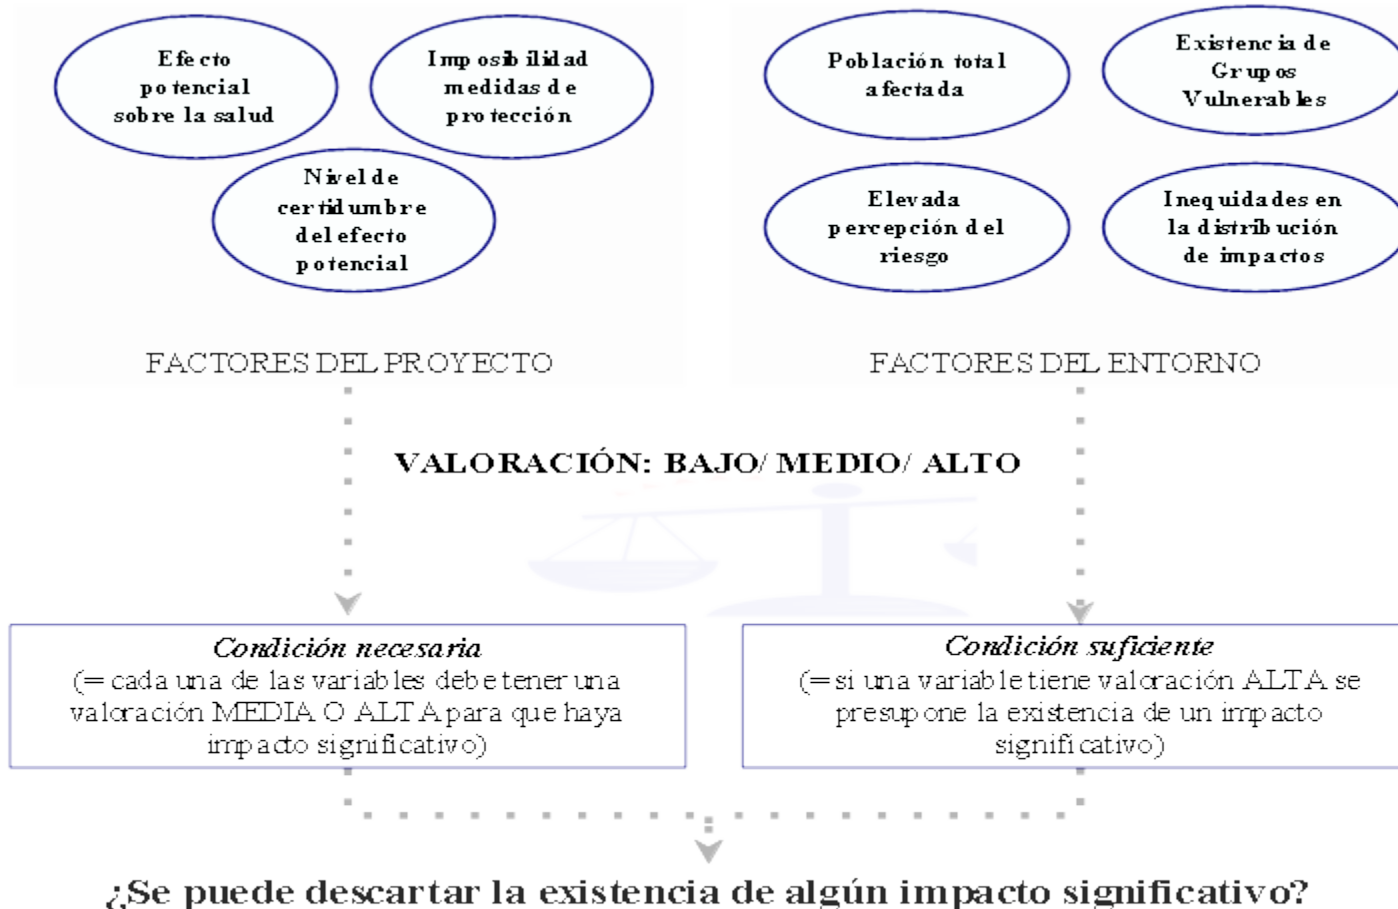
Efecto potencial sobre la salud

Imposibilidad medidas de protección

Nivel de certidumbre del efecto potencial

Población total afectada

Existencia de Grupos Vulnerables

Elevada percepción del riesgo

Inequidades en la distribución de impactos

FACTORES DEL PROYECTO

FACTORES DEL ENTORNO

VALORACIÓN: BAJO/ MEDIO/ ALTO

*Condición necesaria*
(= cada una de las variables debe tener una valoración MEDIA O ALTA para que haya impacto significativo)

*Condición suficiente*
(= si una variable tiene valoración ALTA se presupone la existencia de un impacto significativo)

¿Se puede descartar la existencia de algún impacto significativo?